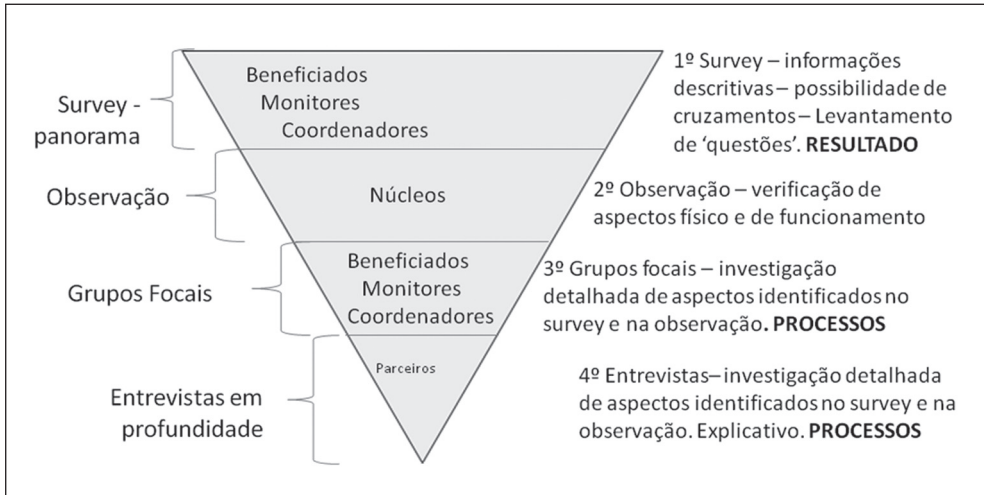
Survey - panorama

Beneficiados
Monitores
Coordenadores

1º Survey – informações descritivas – possibilidade de cruzamentos – Levantamento de 'questões'. **RESULTADO**

Observação

Núcleos

2º Observação – verificação de aspectos físico e de funcionamento

Grupos Focais

Beneficiados
Monitores
Coordenadores

3º Grupos focais – investigação detalhada de aspectos identificados no survey e na observação. **PROCESSOS**

Entrevistas em profundidade

Parceiros

4º Entrevistas– investigação detalhada de aspectos identificados no survey e na observação. Explicativo. **PROCESSOS**